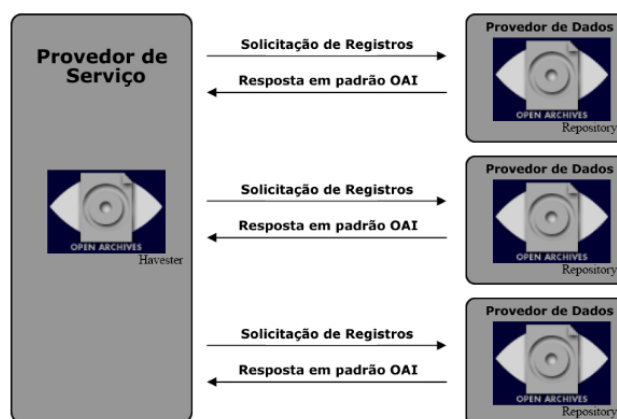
Provedor de Serviço

OPEN ARCHIVES
Havester

Solicitação de Registros
Resposta em padrão OAI

Provedor de Dados
OPEN ARCHIVES
Repository

Solicitação de Registros
Resposta em padrão OAI

Provedor de Dados
OPEN ARCHIVES
Repository

Solicitação de Registros
Resposta em padrão OAI

Provedor de Dados
OPEN ARCHIVES
Repository